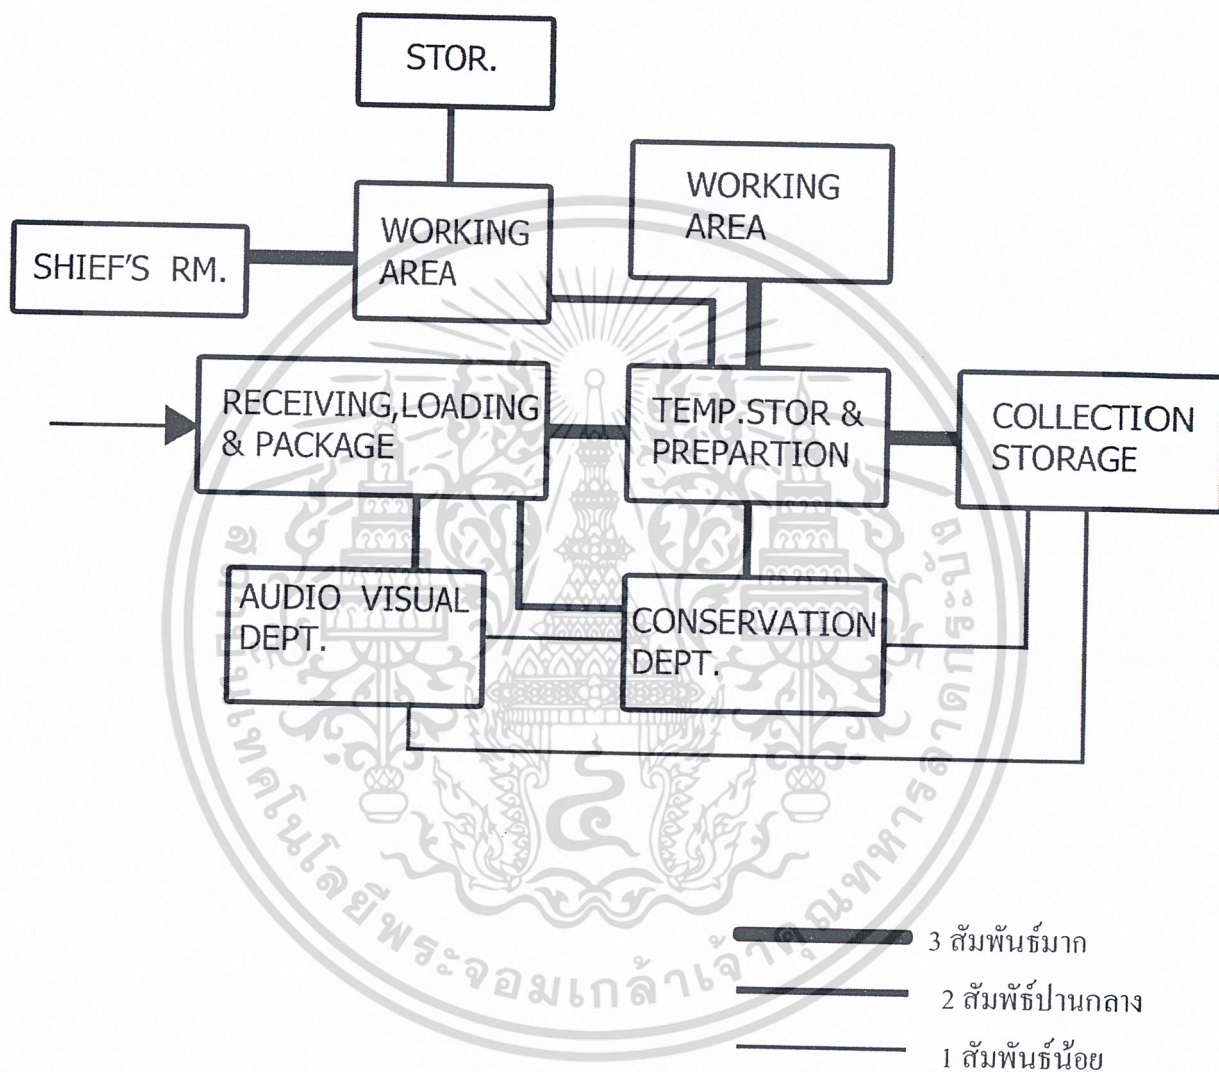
STOR.

WORKING AREA

SHIEF'S RM.

WORKING AREA

RECEIVING,LOADING & PACKAGE

TEMP.STOR & PREPARTION

COLLECTION STORAGE

AUDIO VISUAL DEPT.

CONSERVATION DEPT.

3 สัมพันธ์มาก

2 สัมพัธ์ปานกลาง

1 สัมพันธ์น้อย

สถาบันเทคโนโลยีพระจอมเกล้าเจ้าคุณทหารลาดกระบัง